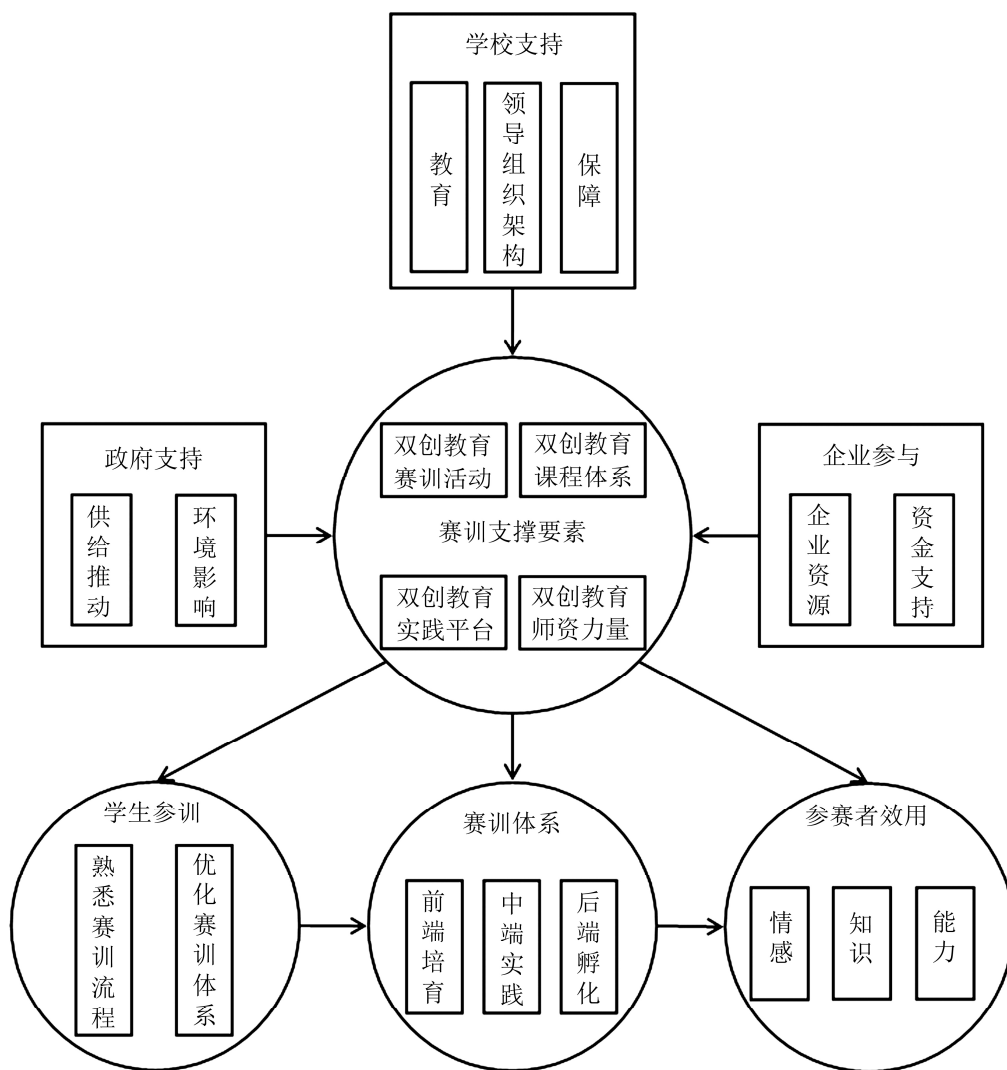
学校支持

教育

领导组织架构

保障

政府支持

供给推动

环境影响

双创教育赛训活动

双创教育课程体系

赛训支撑要素

双创教育实践平台

双创教育师资力量

企业参与

企业资源

资金支持

学生参训

熟悉赛训流程

优化赛训体系

赛训体系

前端培育

中端实践

后端孵化

参赛者效用

情感

知识

能力